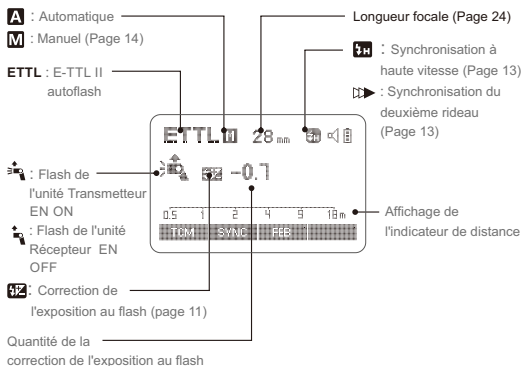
A : Automatique

M : Manuel (Page 14)

ETTL : E-TTL II autoflash

Longueur focale (Page 24)

H : Synchronisation à haute vitesse (Page 13)

: Synchronisation du deuxième rideau (Page 13)

: Flash de l'unité Transmetteur EN ON

: Flash de l'unité Récepteur EN OFF

: Correction de l'exposition au flash (page 11)

Quantité de la correction de l'exposition au flash

ETTL 28 mm

-0.7

0.5 1 2 4 9 18 m

TCM SYNC FEB

Affichage de l'indicateur de distance